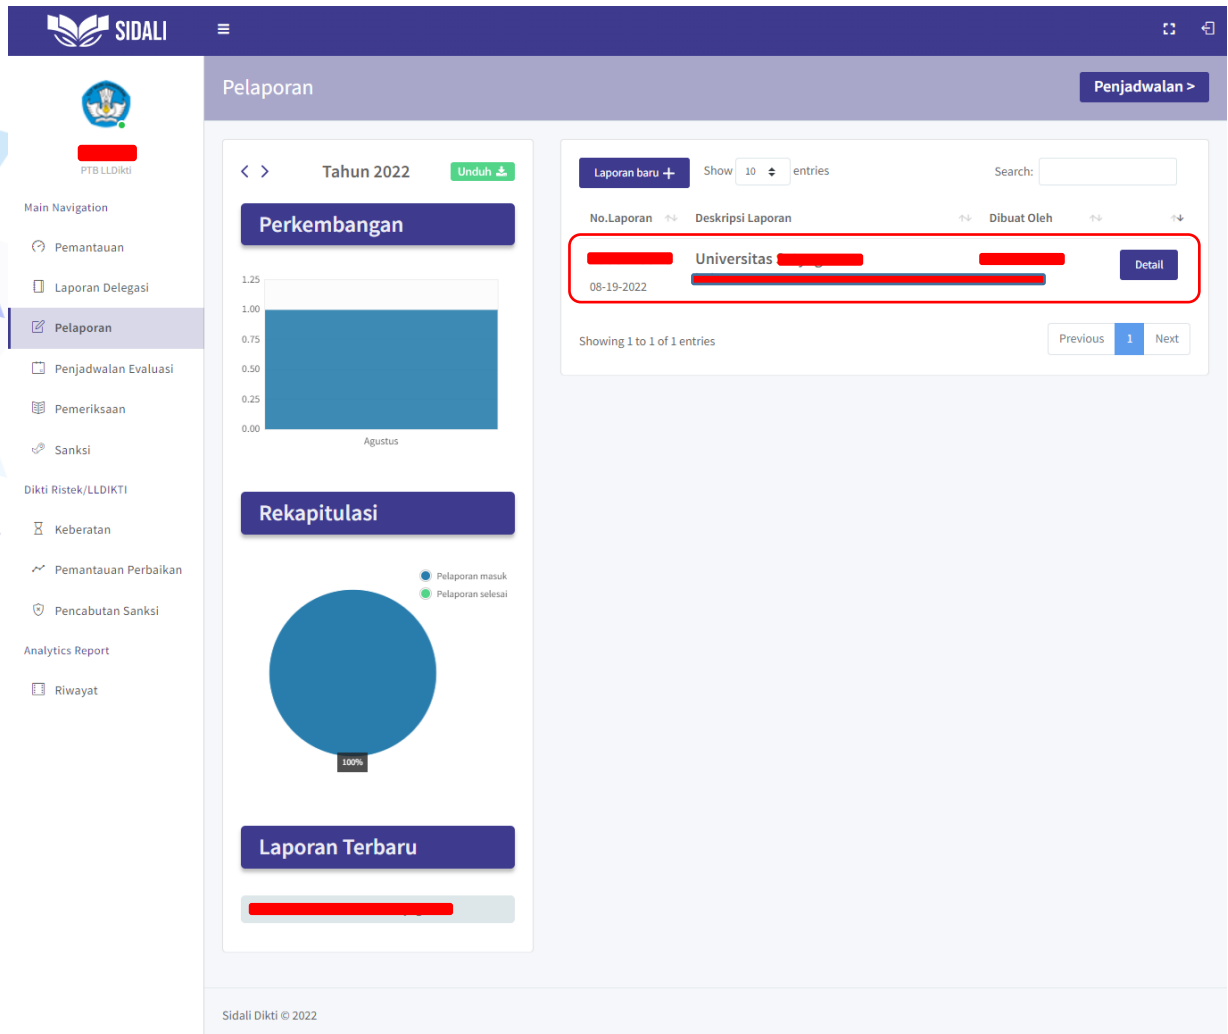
SIDALI

PTB LLDikti

Main Navigation

Pemantauan

Laporan Delegasi

Pelaporan

Penjadwalan Evaluasi

Pemeriksaan

Sanksi

Dikti Ristek/LLDIKTI

Keberatan

Pemantauan Perbaikan

Pencabutan Sanksi

Analytics Report

Riwayat

Pelaporan

Penjadwalan >

< > Tahun 2022 Unduh

Perkembangan

1.25
1.00
0.75
0.50
0.25
0.00

Agustus

Rekapitulasi

Pelaporan masuk
Pelaporan selesai

100%

Laporan Terbaru

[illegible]

Laporan baru +

Show 10 entries

Search:

| No.Laporan | Deskripsi Laporan | Dibuat Oleh | |
|---|---|---|---|
| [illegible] 08-19-2022 | Universitas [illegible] | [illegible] | Detail |

Showing 1 to 1 of 1 entries

Previous 1 Next

Sidali Dikti © 2022